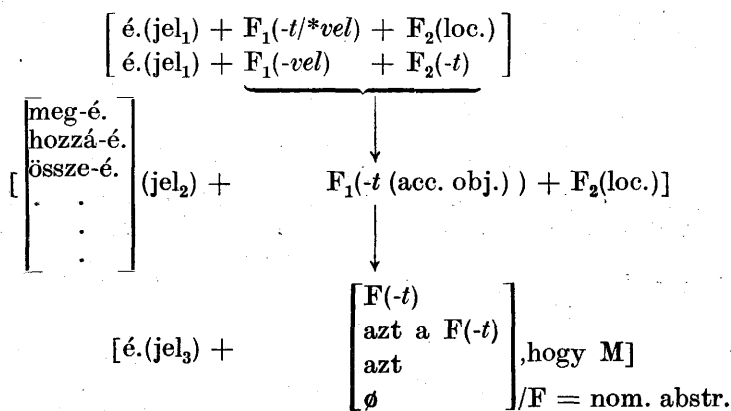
$\left[\begin{array}{l}\text{é.(jel}_1) + \mathbf{F}_1(\textit{-t/*vel}) + \mathbf{F}_2(\text{loc.}) \\ \text{é.(jel}_1) + \mathbf{F}_1(\textit{-vel}) \quad + \mathbf{F}_2(\textit{-t})\end{array}\right]$

$\left[\begin{bmatrix}\text{meg-é.} \\ \text{hozzá-é.} \\ \text{össze-é.} \\ \vdots\end{bmatrix}(\text{jel}_2) + \quad \mathbf{F}_1(\textit{-t}\ (\text{acc. obj.})\ ) + \mathbf{F}_2(\text{loc.})\right]$

$[\text{é.(jel}_3) + \quad \begin{bmatrix}\mathbf{F}(\textit{-t}) \\ \text{azt a } \mathbf{F}(\textit{-t}) \\ \text{azt} \\ \emptyset\end{bmatrix}\text{, hogy } \mathbf{M}]$

$/\mathbf{F} = \text{nom. abstr.}$